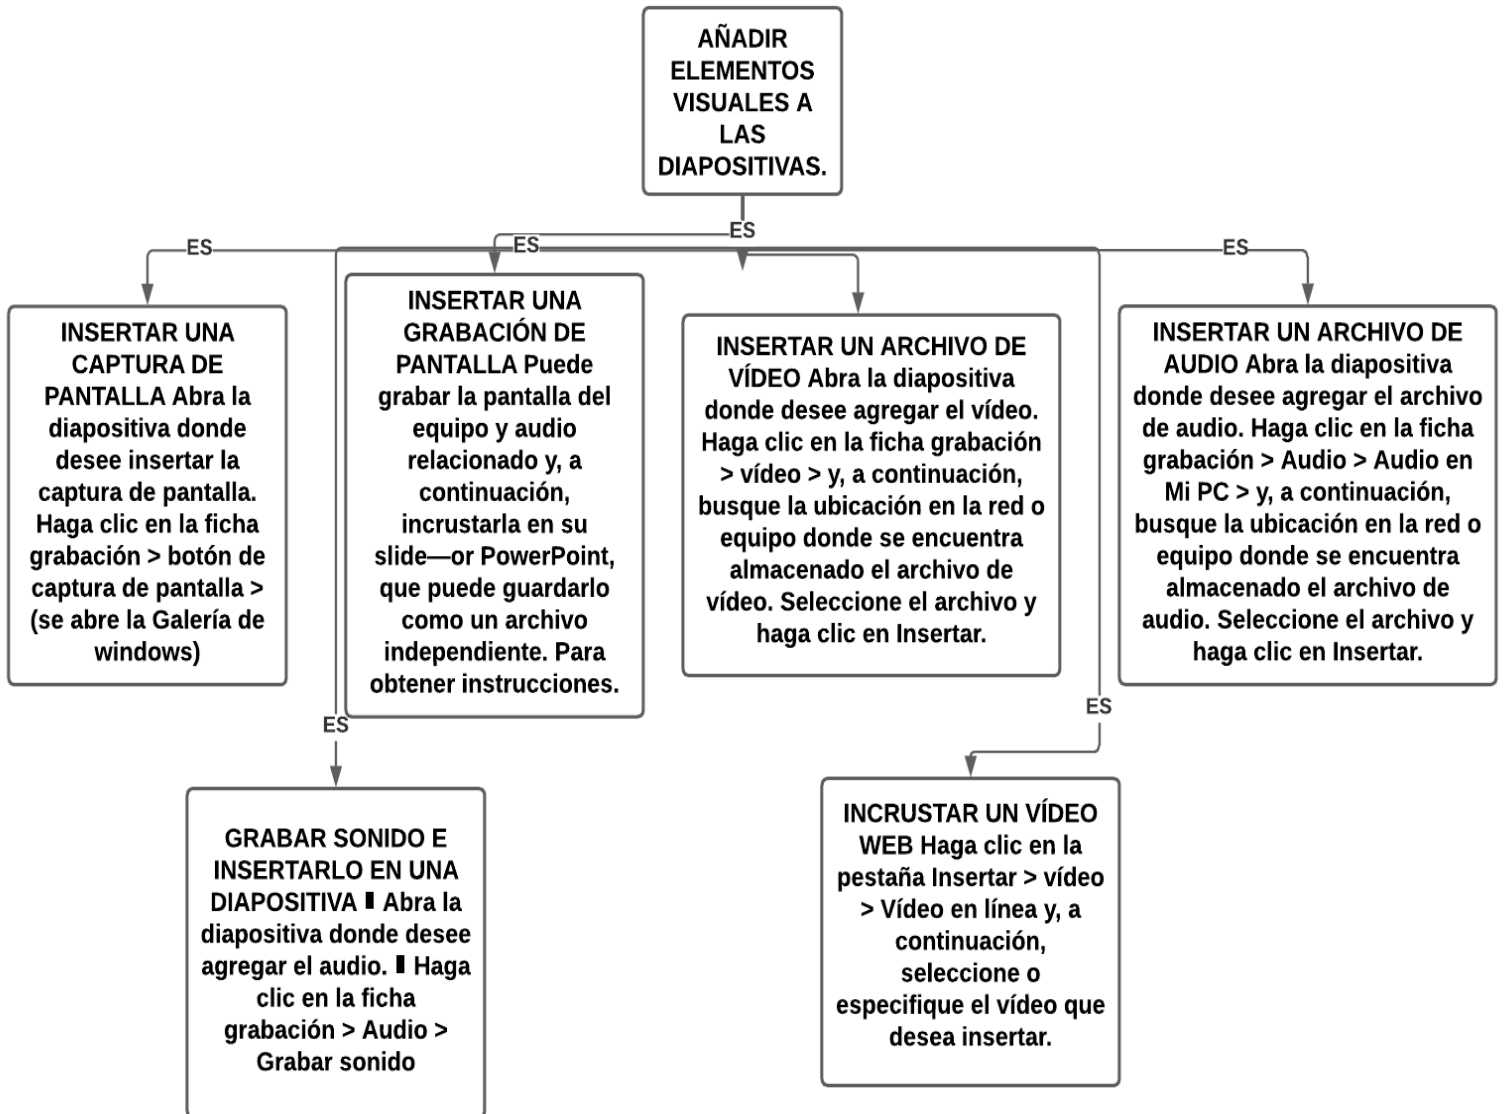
AÑADIR ELEMENTOS VISUALES A LAS DIAPOSITIVAS.

ES

ES

ES

ES

INSERTAR UNA CAPTURA DE PANTALLA Abra la diapositiva donde desee insertar la captura de pantalla. Haga clic en la ficha grabación > botón de captura de pantalla > (se abre la Galería de windows)

INSERTAR UNA GRABACIÓN DE PANTALLA Puede grabar la pantalla del equipo y audio relacionado y, a continuación, incrustarla en su slide—or PowerPoint, que puede guardarlo como un archivo independiente. Para obtener instrucciones.

INSERTAR UN ARCHIVO DE VÍDEO Abra la diapositiva donde desee agregar el vídeo. Haga clic en la ficha grabación > vídeo > y, a continuación, busque la ubicación en la red o equipo donde se encuentra almacenado el archivo de vídeo. Seleccione el archivo y haga clic en Insertar.

INSERTAR UN ARCHIVO DE AUDIO Abra la diapositiva donde desee agregar el archivo de audio. Haga clic en la ficha grabación > Audio > Audio en Mi PC > y, a continuación, busque la ubicación en la red o equipo donde se encuentra almacenado el archivo de audio. Seleccione el archivo y haga clic en Insertar.

ES

ES

GRABAR SONIDO E INSERTARLO EN UNA DIAPOSITIVA ▮ Abra la diapositiva donde desee agregar el audio. ▮ Haga clic en la ficha grabación > Audio > Grabar sonido

INCRUSTAR UN VÍDEO WEB Haga clic en la pestaña Insertar > vídeo > Vídeo en línea y, a continuación, seleccione o especifique el vídeo que desea insertar.